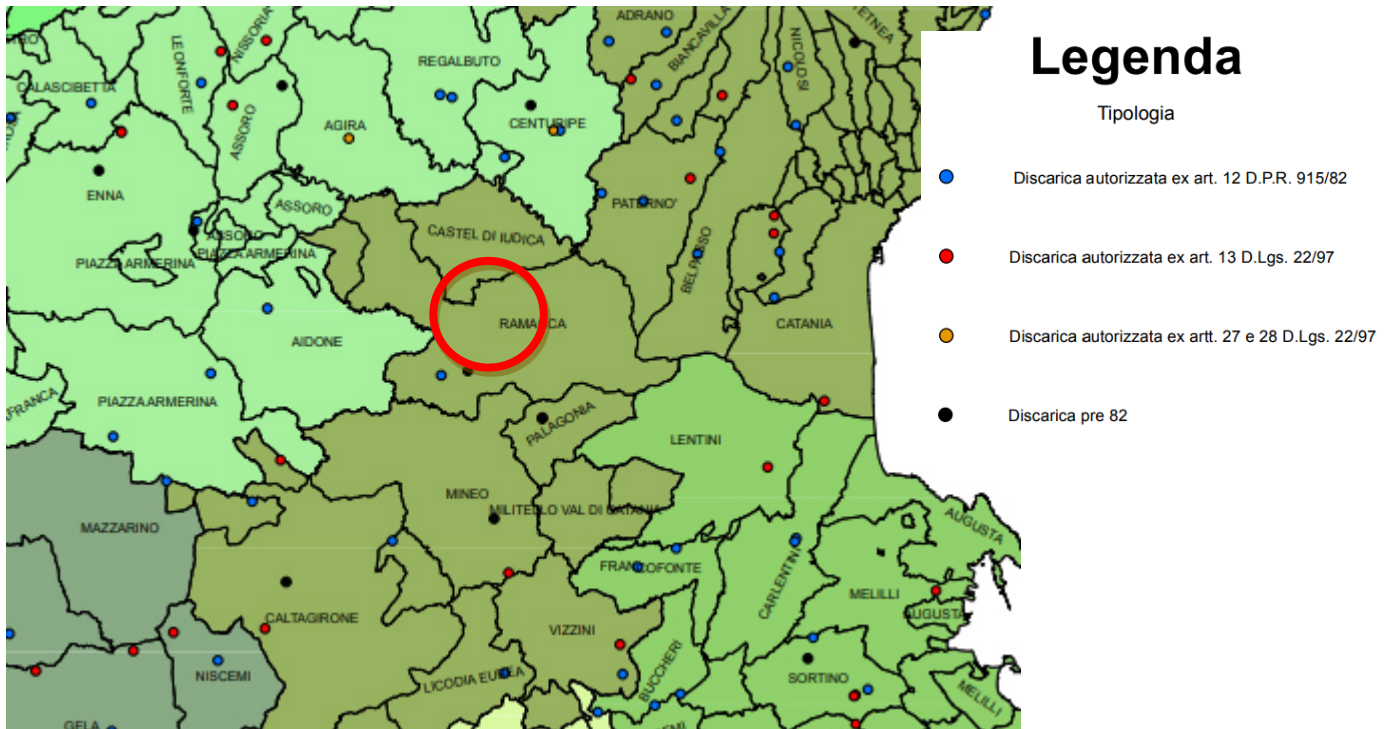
ADRANO
ETNEA
LEONFORTE
NISSORIA
REGALBUTO
BIANCAVILLA
NICOLOSI
CALASCIBETTA
ASSORO
AGIRA
CENTURIPE
ENNA
ASSORO
PATERNO'
CASTEL DI IUDICA
PIAZZA ARMERINA
AIDONE
RAMACCA
BELPASSO
CATANIA
FRANCA
PIAZZA ARMERINA
PALAGONIA
LENTINI
MAZZARINO
MINEO
MILITELLO VAL DI CATANIA
AUGUSTA
FRANCOFONTE
CARLENTINI
MELILLI
AUGUSTA
CALTAGIRONE
VIZZINI
NISCEMI
LICODIA EUBEA
BUCCHERI
SORTINO
MELILLI
GELA

Legenda
Tipologia
Discarica autorizzata ex art. 12 D.P.R. 915/82
Discarica autorizzata ex art. 13 D.Lgs. 22/97
Discarica autorizzata ex artt. 27 e 28 D.Lgs. 22/97
Discarica pre 82